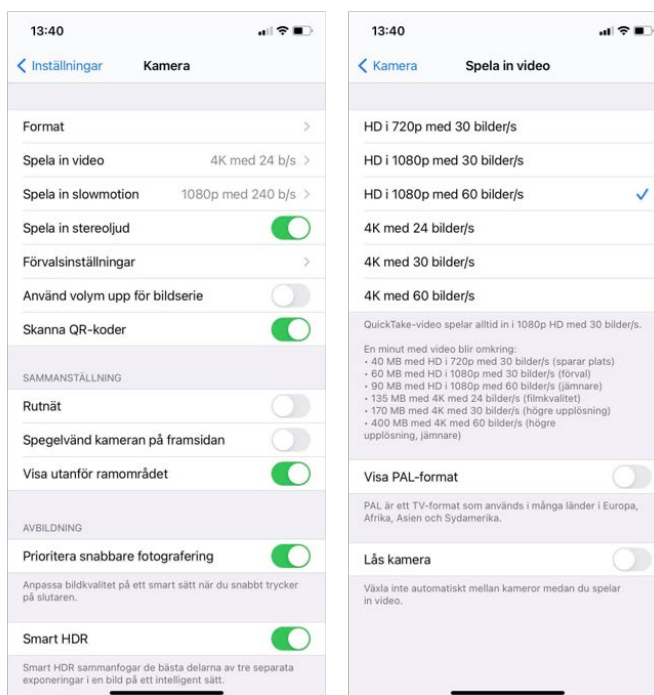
13:40

Inställningar Kamera

Format

Spela in video 4K med 24 b/s

Spela in slowmotion 1080p med 240 b/s

Spela in stereoljud

Förvalsinställningar

Använd volym upp för bildserie

Skanna QR-koder

SAMMANSTÄLLNING

Rutnät

Spegelvänd kameran på framsidan

Visa utanför ramområdet

AVBILDNING

Prioritera snabbare fotografering

Anpassa bildkvalitet på ett smart sätt när du snabbt trycker på slutaren.

Smart HDR

Smart HDR sammanfogar de bästa delarna av tre separata exponeringar i en bild på ett intelligent sätt.

13:40

Kamera Spela in video

HD i 720p med 30 bilder/s

HD i 1080p med 30 bilder/s

HD i 1080p med 60 bilder/s

4K med 24 bilder/s

4K med 30 bilder/s

4K med 60 bilder/s

QuickTake-video spelar alltid in i 1080p HD med 30 bilder/s.

En minut med video blir omkring:
• 40 MB med HD i 720p med 30 bilder/s (sparar plats)
• 60 MB med HD i 1080p med 30 bilder/s (förval)
• 90 MB med HD i 1080p med 60 bilder/s (jämnare)
• 135 MB med 4K med 24 bilder/s (filmkvalitet)
• 170 MB med 4K med 30 bilder/s (högre upplösning)
• 400 MB med 4K med 60 bilder/s (högre upplösning, jämnare)

Visa PAL-format

PAL är ett TV-format som används i många länder i Europa, Afrika, Asien och Sydamerika.

Lås kamera

Växla inte automatiskt mellan kameror medan du spelar in video.